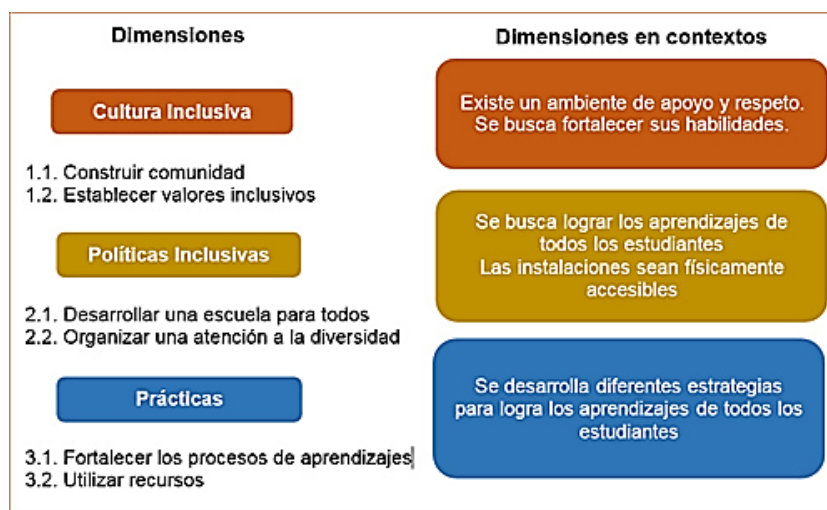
Dimensiones

Cultura Inclusiva

1.1. Construir comunidad
1.2. Establecer valores inclusivos

Políticas Inclusivas

2.1. Desarrollar una escuela para todos
2.2. Organizar una atención a la diversidad

Prácticas

3.1. Fortalecer los procesos de aprendizajes
3.2. Utilizar recursos

Dimensiones en contextos

Existe un ambiente de apoyo y respeto. Se busca fortalecer sus habilidades.

Se busca lograr los aprendizajes de todos los estudiantes
Las instalaciones sean físicamente accesibles

Se desarrolla diferentes estrategias para logra los aprendizajes de todos los estudiantes